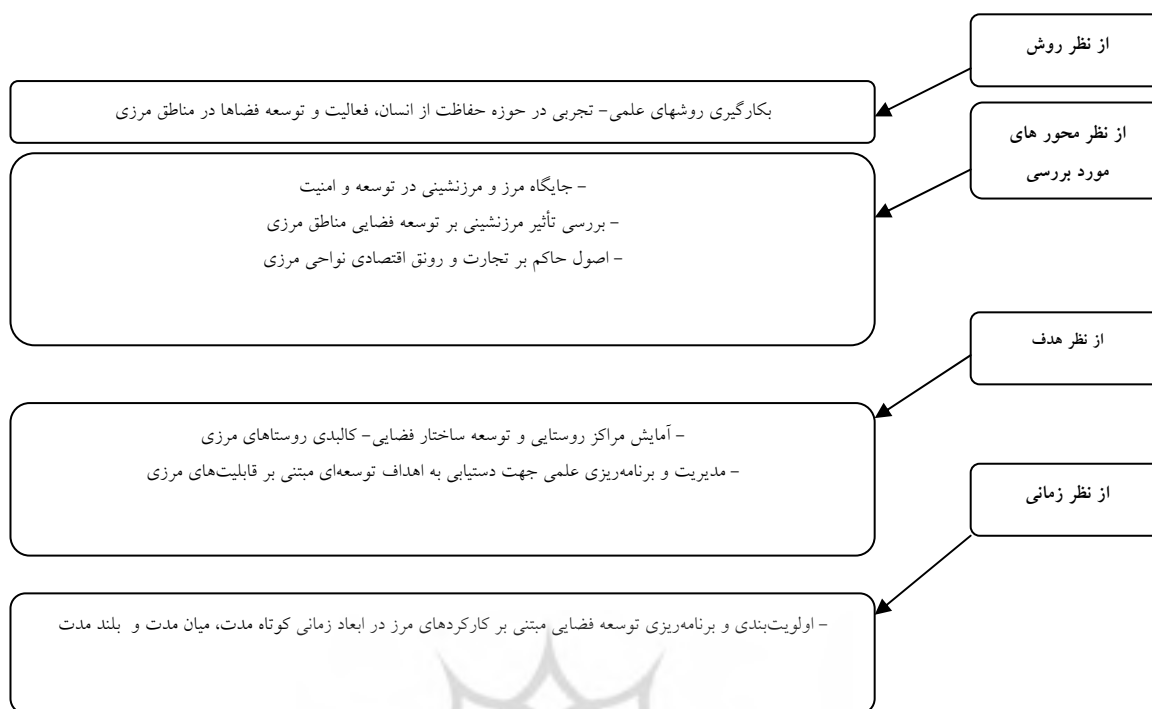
از نظر روش

بکارگیری روشهای علمی- تجربی در حوزه حفاظت از انسان، فعالیت و توسعه فضاها در مناطق مرزی

از نظر محور های مورد بررسی

- جایگاه مرز و مرزنشینی در توسعه و امنیت
- بررسی تأثیر مرزنشینی بر توسعه فضایی مناطق مرزی
- اصول حاکم بر تجارت و رونق اقتصادی نواحی مرزی

از نظر هدف

- آمایش مراکز روستایی و توسعه ساختار فضایی- کالبدی روستاهای مرزی
- مدیریت و برنامه‌ریزی علمی جهت دستیابی به اهداف توسعه‌ای مبتنی بر قابلیت‌های مرزی

از نظر زمانی

- اولویت‌بندی و برنامه‌ریزی توسعه فضایی مبتنی بر کارکردهای مرز در ابعاد زمانی کوتاه مدت، میان مدت و بلند مدت